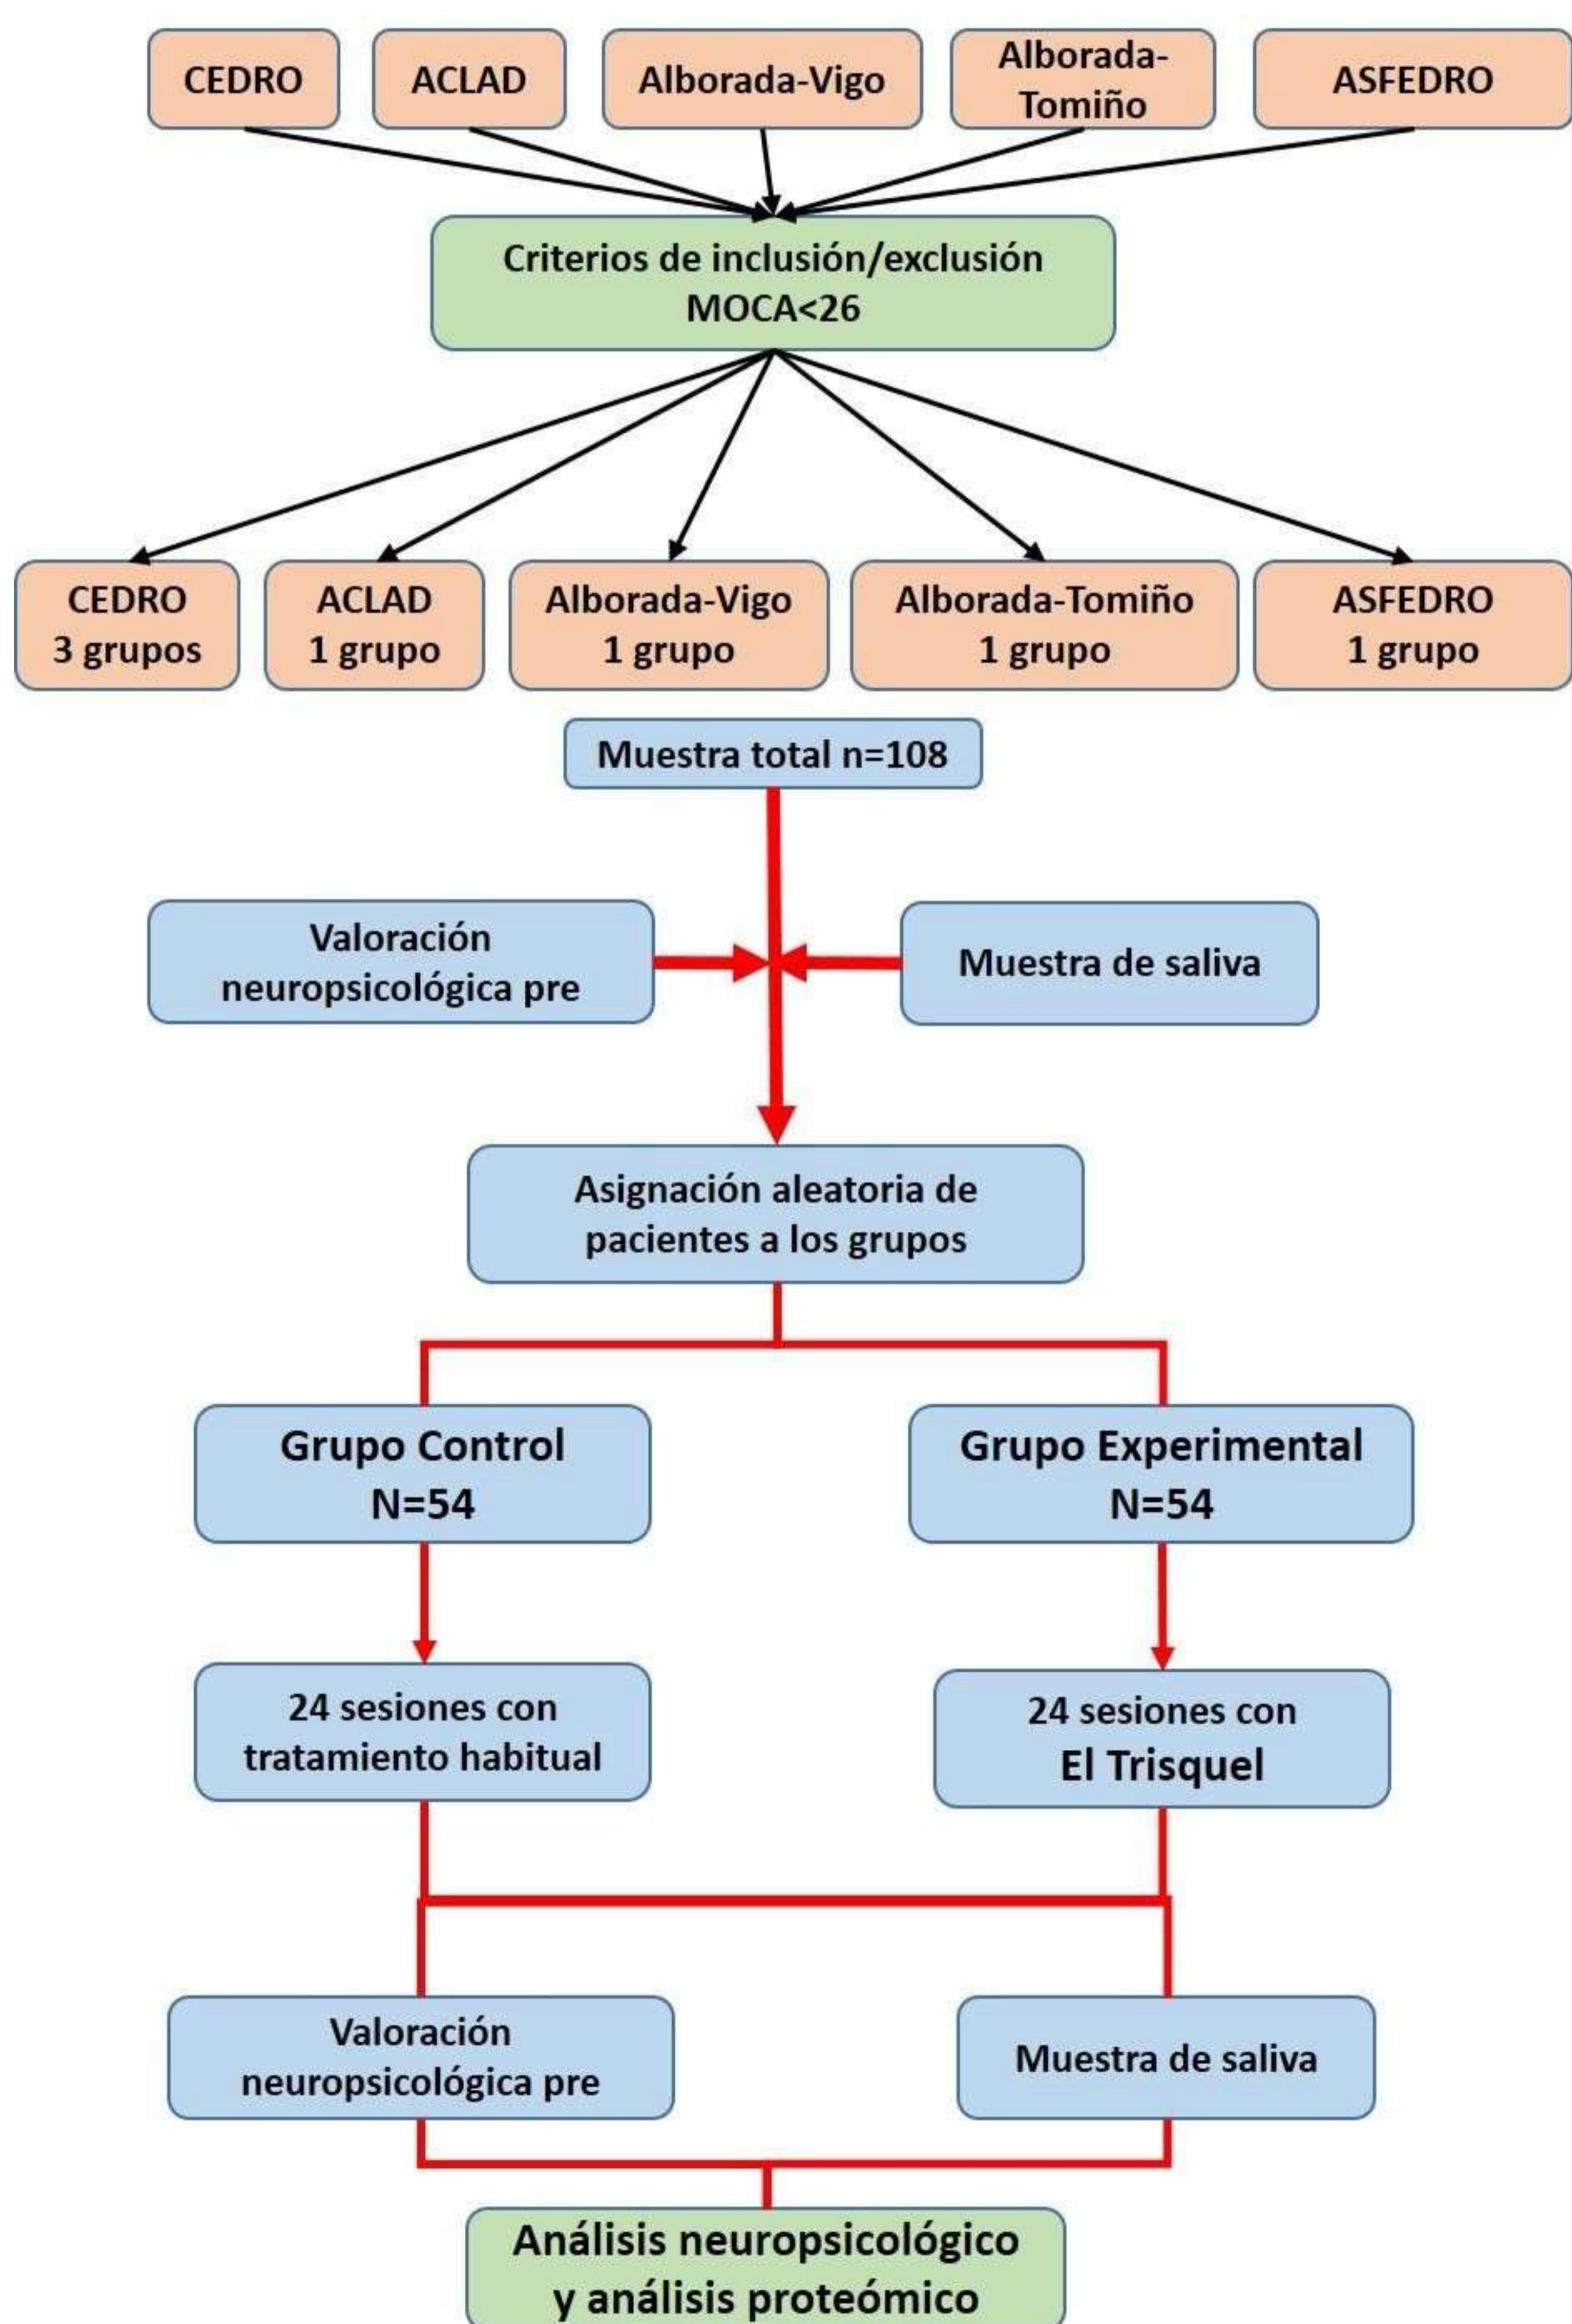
CEDRO

ACLAD

Alborada-Vigo

Alborada-Tomiño

ASFEDRO

Criterios de inclusión/exclusión MOCA<26

CEDRO 3 grupos

ACLAD 1 grupo

Alborada-Vigo 1 grupo

Alborada-Tomiño 1 grupo

ASFEDRO 1 grupo

Muestra total n=108

Valoración neuropsicológica pre

Muestra de saliva

Asignación aleatoria de pacientes a los grupos

Grupo Control N=54

Grupo Experimental N=54

24 sesiones con tratamiento habitual

24 sesiones con El Trisquel

Valoración neuropsicológica pre

Muestra de saliva

Análisis neuropsicológico y análisis proteómico